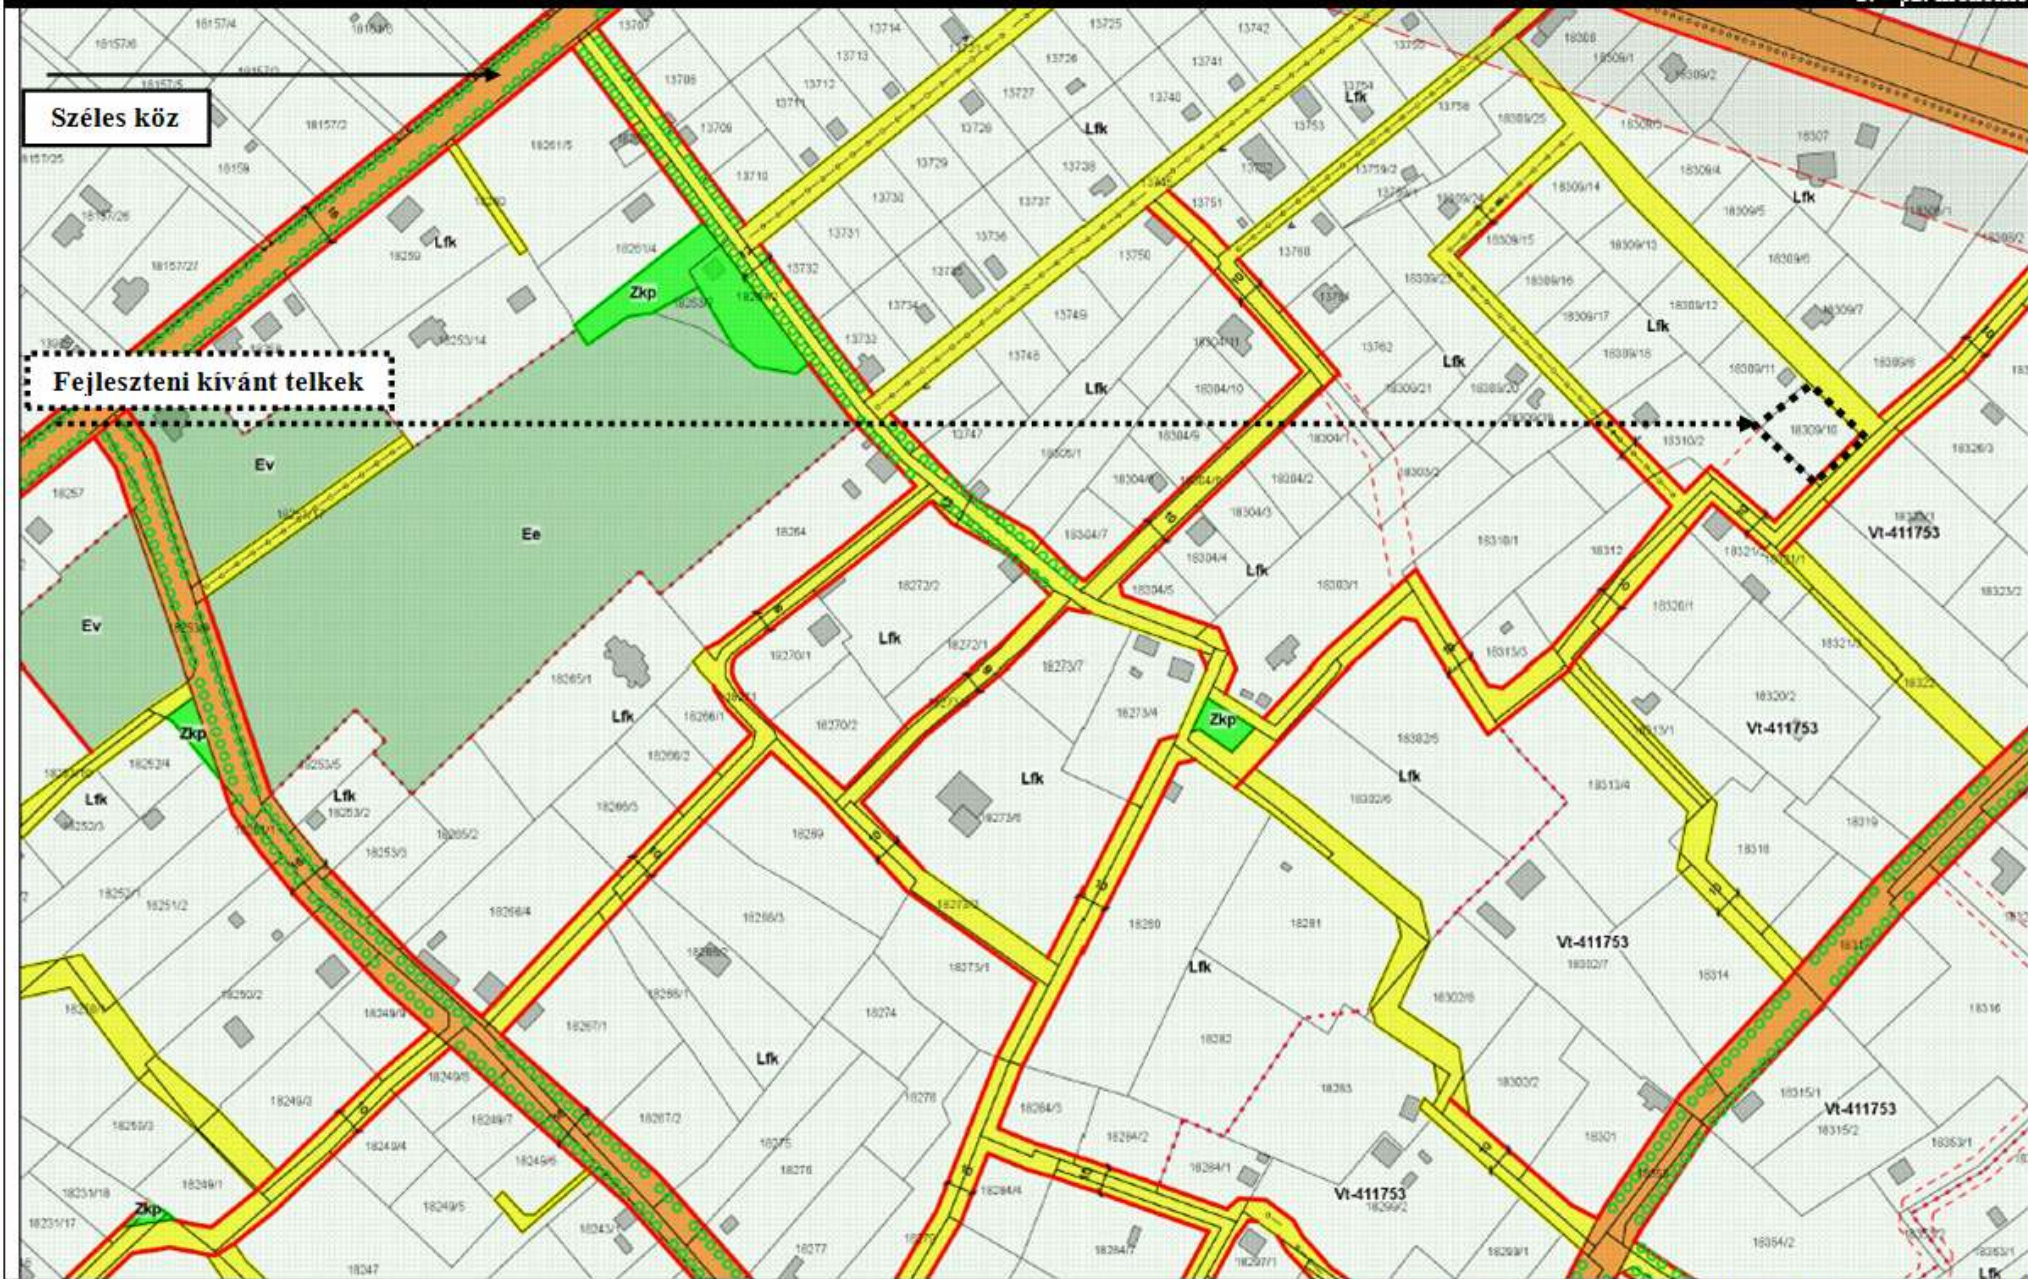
Széles köz

Fejleszteni kívánt telkek

Lfk

Zkp

Ev

Ee

Ev

Zkp

Lfk

Lfk

Lfk

Lfk

Lfk

Lfk

Lfk

Lfk

Lfk

Lfk

Lfk

Lfk

Lfk

Zkp

Lfk

Lfk

Lfk

Vt-411753

Vt-411753

Vt-411753

Vt-411753

Vt-411753

Zkp

18309/10